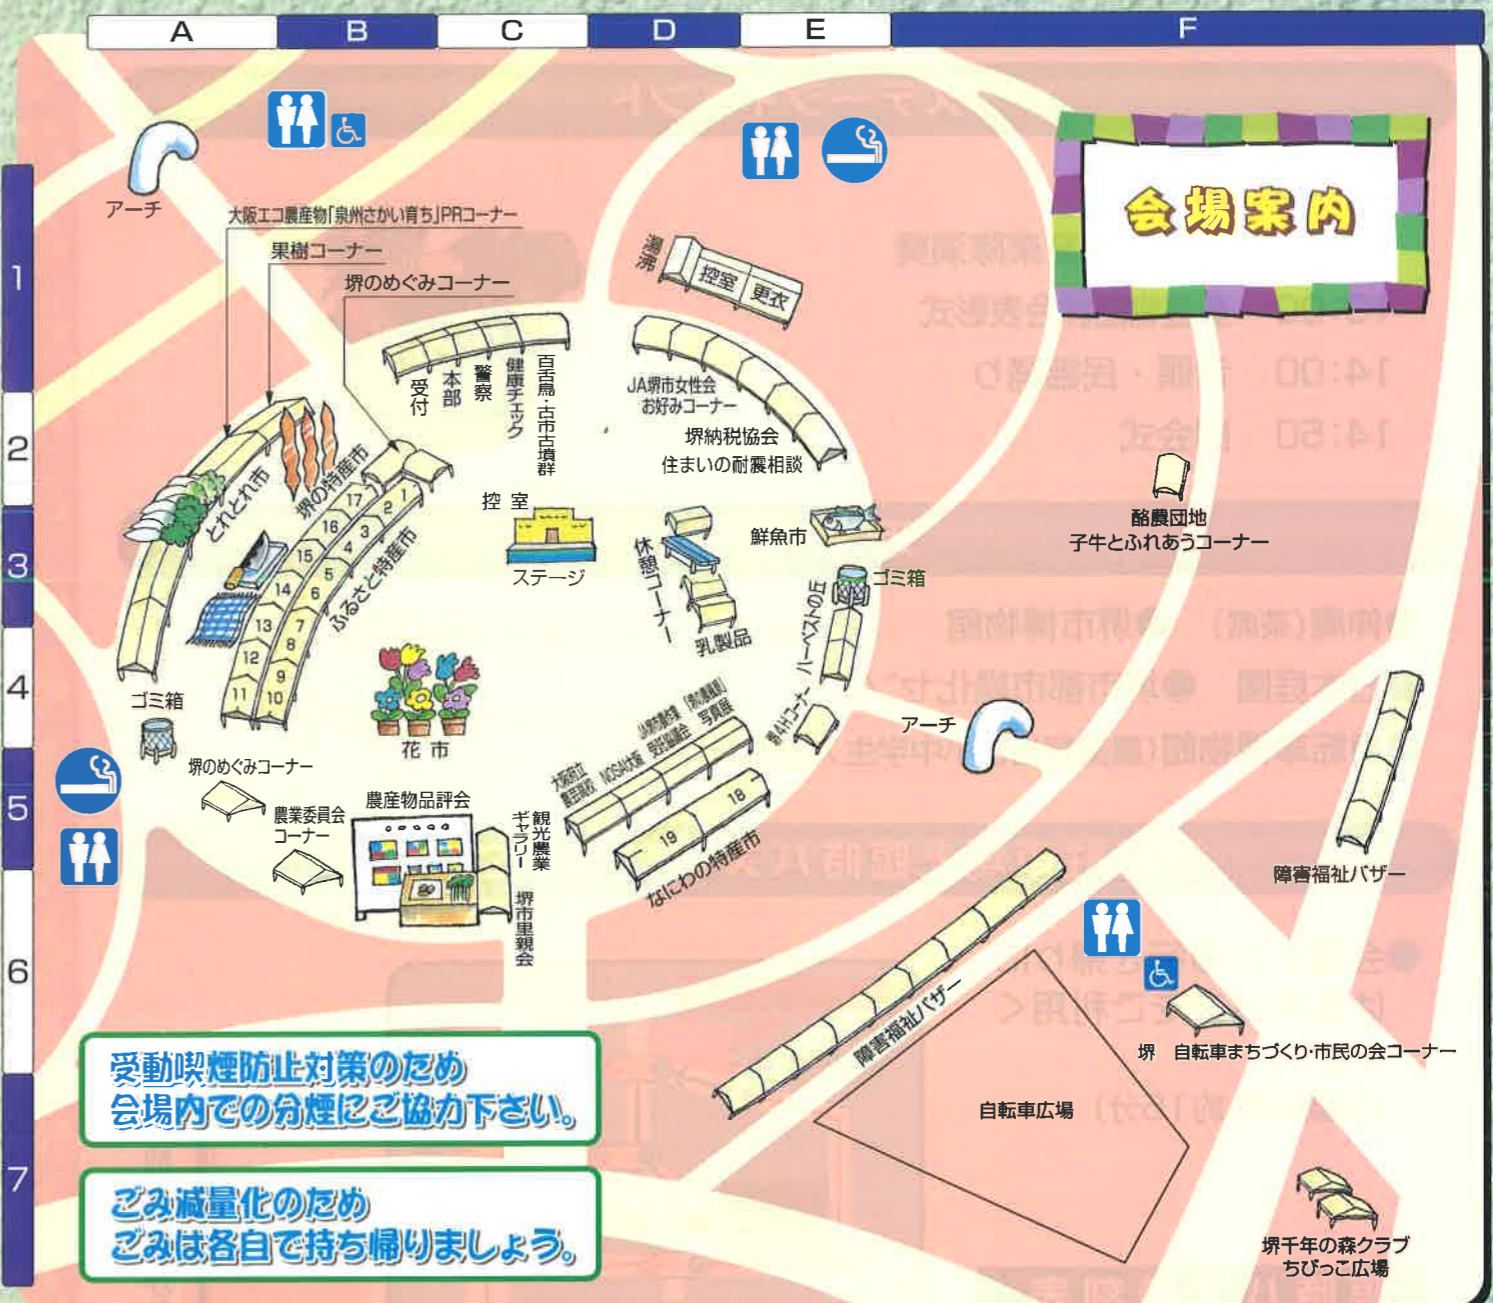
A B C D E F

1 2 3 4 5 6 7

会場案内

アーチ

大阪エコ農産物「泉州さかい育ち」PRコーナー

果樹コーナー

堺のめぐみコーナー

湯沸

控室 更衣

受付 本部 警察 健康チェック 百舌鳥・古市古墳群

JA堺市女性会 お好みコーナー

堺納税協会

住まいの耐震相談

とれとれ市

堺の特産市

ふるさと特産市

17 16 15 14 13 12 11 2 1 3 4 5 6 7 8 9 10

控室

ステージ

休憩コーナー

鮮魚市

乳製品

ゴミ箱

ハーベストの丘

酪農団地 子牛とふれあうコーナー

ゴミ箱

花市

アーチ

堺のめぐみコーナー

農業委員会コーナー

農産物品評会

観光農業ギャラリー

堺市里親会

19 18

なにわの特産市

障害福祉バザー

障害福祉バザー

堺 自転車まちづくり・市民の会コーナー

自転車広場

受動喫煙防止対策のため 会場内での分煙にご協力下さい。

ごみ減量化のため ごみは各自で持ち帰りましょう。

堺千年の森クラブ ちびっこ広場